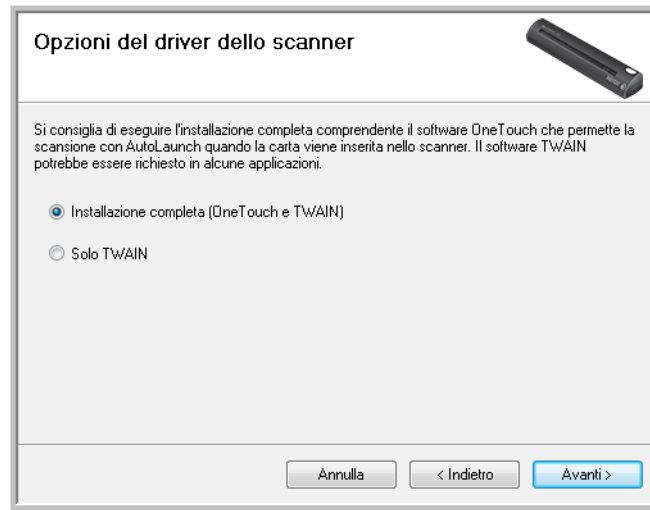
Opzioni del driver dello scanner

Si consiglia di eseguire l'installazione completa comprendente il software OneTouch che permette la scansione con AutoLaunch quando la carta viene inserita nello scanner. Il software TWAIN potrebbe essere richiesto in alcune applicazioni.

Installazione completa (OneTouch e TWAIN)

Solo TWAIN

Annulla

< Indietro

Avanti >